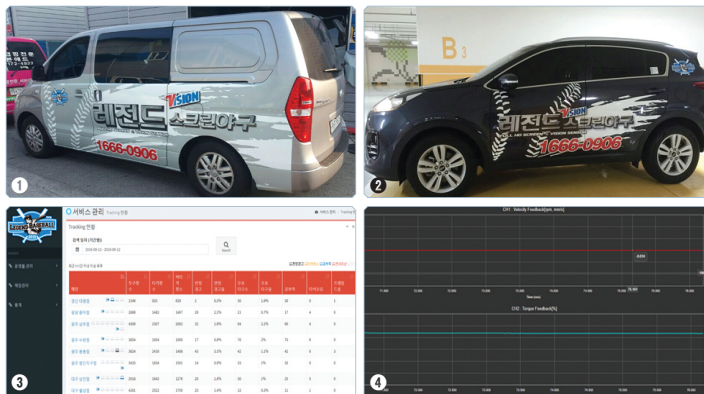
1
VISION
레전드 스크린야구
1666-0906

2
B3
VISION
레전드 스크린야구
1666-0906

3
서비스 관리 Tracking 현황
Tracking 현황
Search

4
CH1 - Velocity Feedback[rpm, mm/s]
Time (sec)
CH2 - Torque Feedback[%]